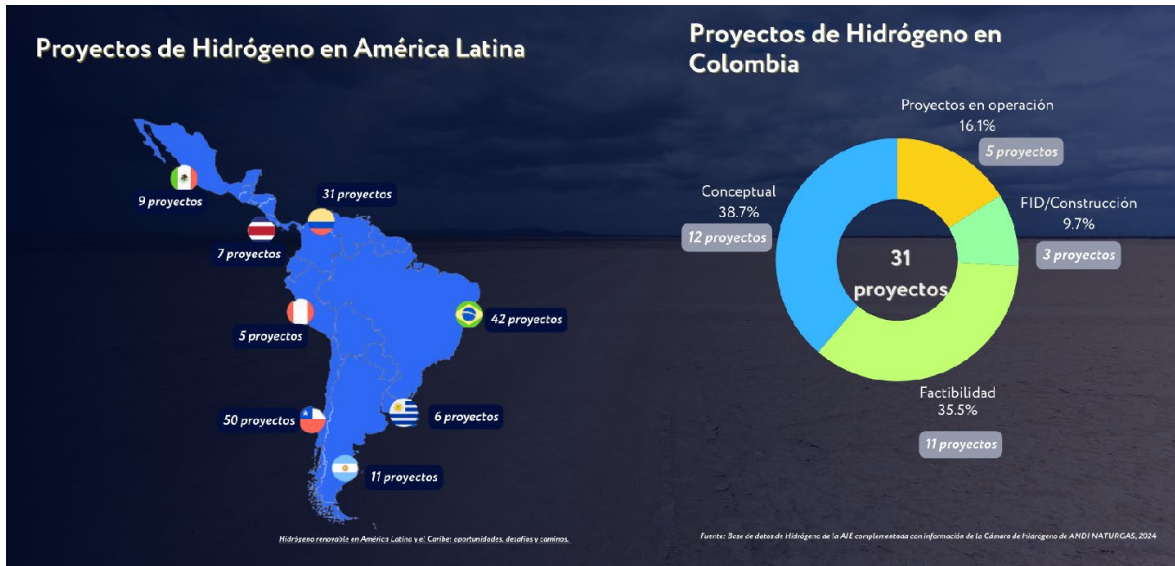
Proyectos de Hidrógeno en América Latina

9 proyectos

31 proyectos

7 proyectos

5 proyectos

42 proyectos

50 proyectos

6 proyectos

11 proyectos

Hidrógeno renovable en América Latina y el Caribe: oportunidades, desafíos y caminos.

Proyectos de Hidrógeno en Colombia

Proyectos en operación
16.1%
5 proyectos

FID/Construcción
9.7%
3 proyectos

Conceptual
38.7%
12 proyectos

31
proyectos

Factibilidad
35.5%
11 proyectos

Fuente: Base de datos de Hidrógeno de la AIE complementada con información de la Cámara de Hidrógeno de ANDI NATURGAS, 2024